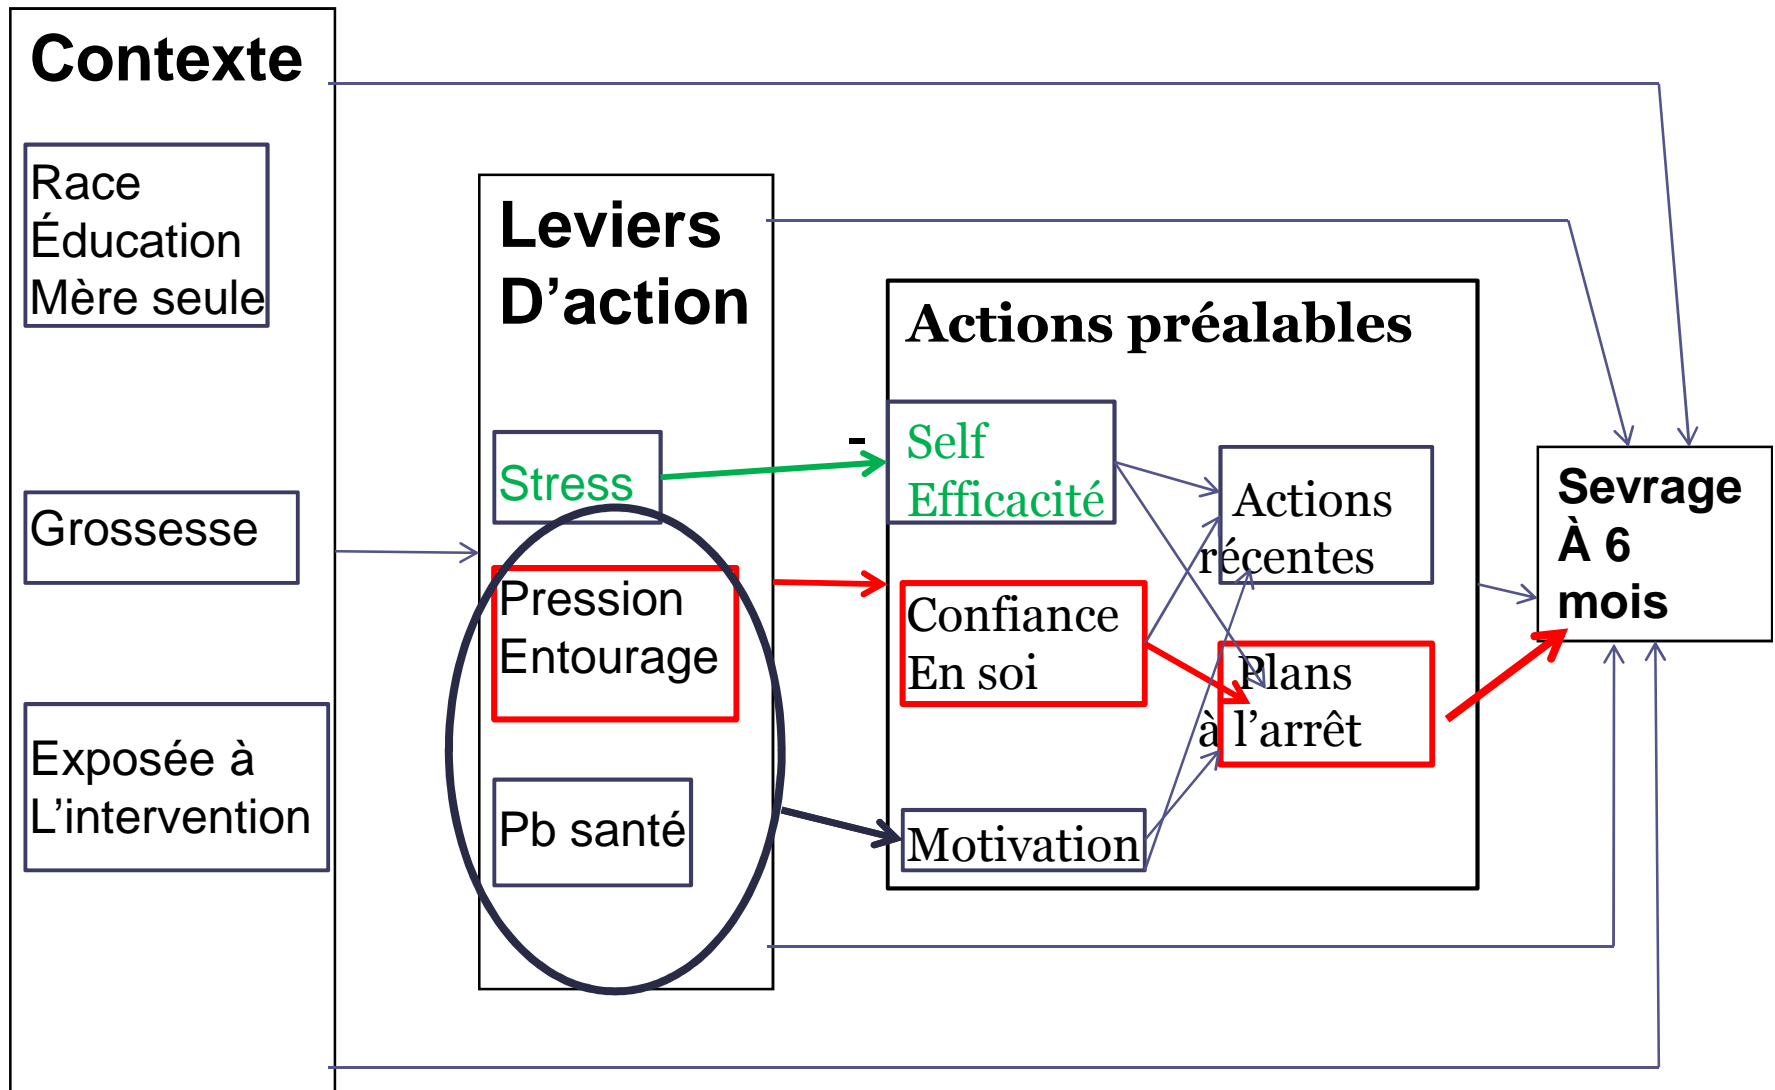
Contexte

Race
Éducation
Mère seule

Grossesse

Exposée à
L'intervention

Leviers
D'action

Stress

Pression
Entourage

Pb santé

Actions préalables

-

Self
Efficacité

Confiance
En soi

Motivation

Actions
récentes

Plans
à l'arrêt

Sevrage
À 6
mois